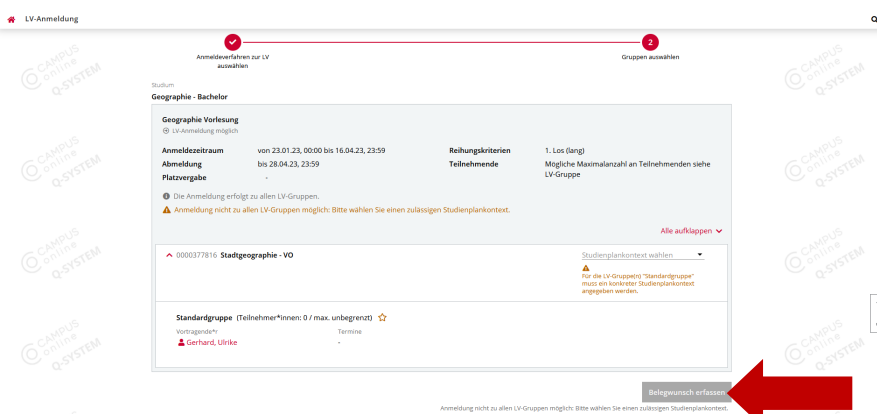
LV-Anmeldung

Anmeldeverfahren zur LV auswählen

2
Gruppen auswählen

Studium
Geographie - Bachelor

Geographie Vorlesung
LV-Anmeldung möglich

| Anmeldezeitraum | von 23.01.23, 00:00 bis 16.04.23, 23:59 | Reihungskriterien | 1. Los (lang) |
|---|---|---|---|
| Abmeldung | bis 28.04.23, 23:59 | Teilnehmende | Mögliche Maximalanzahl an Teilnehmenden siehe LV-Gruppe |
| Platzvergabe | - | | |

Die Anmeldung erfolgt zu allen LV-Gruppen.
Anmeldung nicht zu allen LV-Gruppen möglich: Bitte wählen Sie einen zulässigen Studienplankontext.

Alle aufklappen

0000377816 Stadtgeographie - VO

Studienplankontext wählen

Für die LV-Gruppe(n) "Standardgruppe" muss ein konkreter Studienplankontext angegeben werden.

Standardgruppe (Teilnehmer*innen: 0 / max. unbegrenzt)

Vortragende*r
Gerhard, Ulrike

Termine
-

Belegwunsch erfassen

Anmeldung nicht zu allen LV-Gruppen möglich: Bitte wählen Sie einen zulässigen Studienplankontext.

CAMPUS online Q-SYSTEM